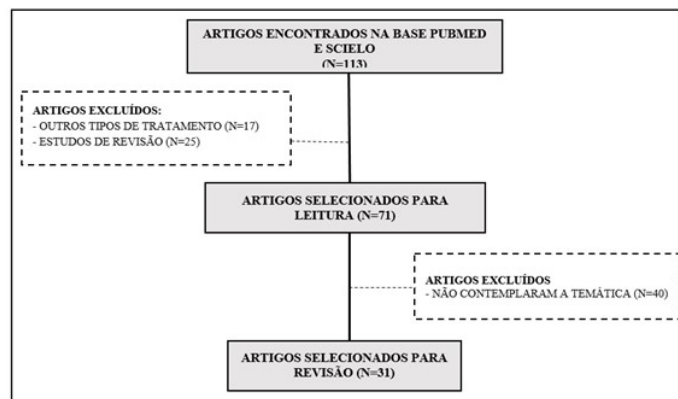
ARTIGOS ENCONTRADOS NA BASE PUBMED E SCIELO
(N=113)

ARTIGOS EXCLUÍDOS:
- OUTROS TIPOS DE TRATAMENTO (N=17)
- ESTUDOS DE REVISÃO (N=25)

ARTIGOS SELECIONADOS PARA LEITURA (N=71)

ARTIGOS EXCLUÍDOS
- NÃO CONTEMPLARAM A TEMÁTICA (N=40)

ARTIGOS SELECIONADOS PARA REVISÃO (N=31)